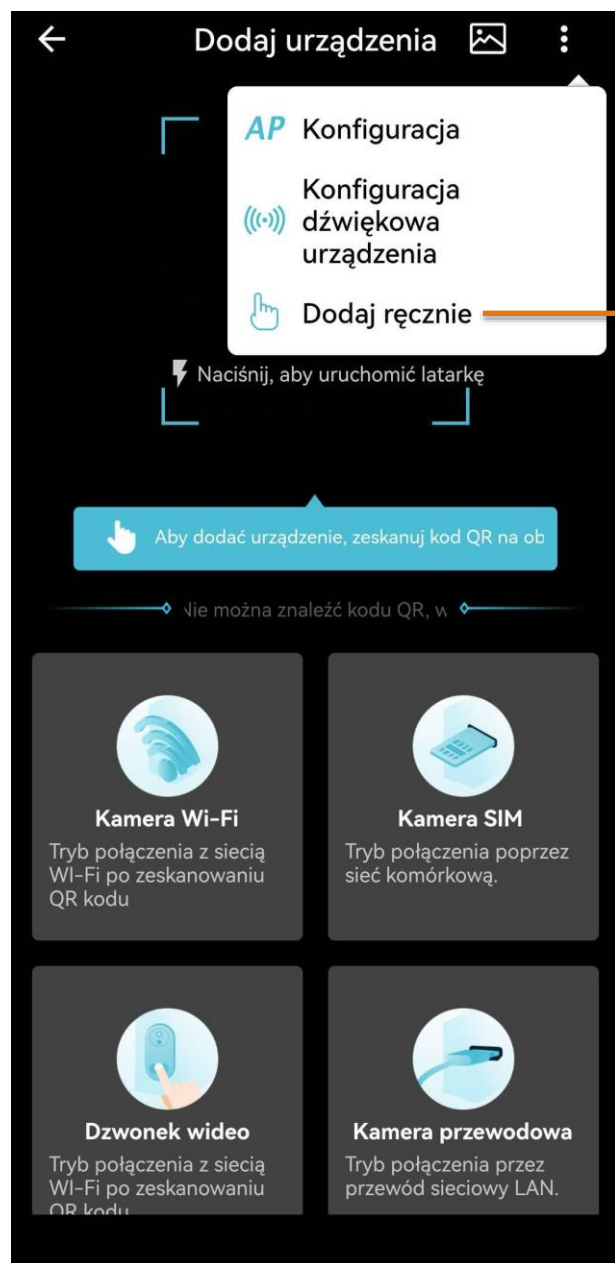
Dodaj urządzenia

AP Konfiguracja

Konfiguracja dźwiękowa urządzenia

Dodaj ręcznie

Naciśnij, aby uruchomić latarkę

Aby dodać urządzenie, zeskanuj kod QR na ob

Nie można znaleźć kodu QR, w

Kamera Wi-Fi
Tryb połączenia z siecią WI-Fi po zeskanowaniu QR kodu

Kamera SIM
Tryb połączenia poprzez sieć komórkową.

Dzwonek wideo
Tryb połączenia z siecią WI-Fi po zeskanowaniu QR kodu

Kamera przewodowa
Tryb połączenia przez przewód sieciowy LAN.